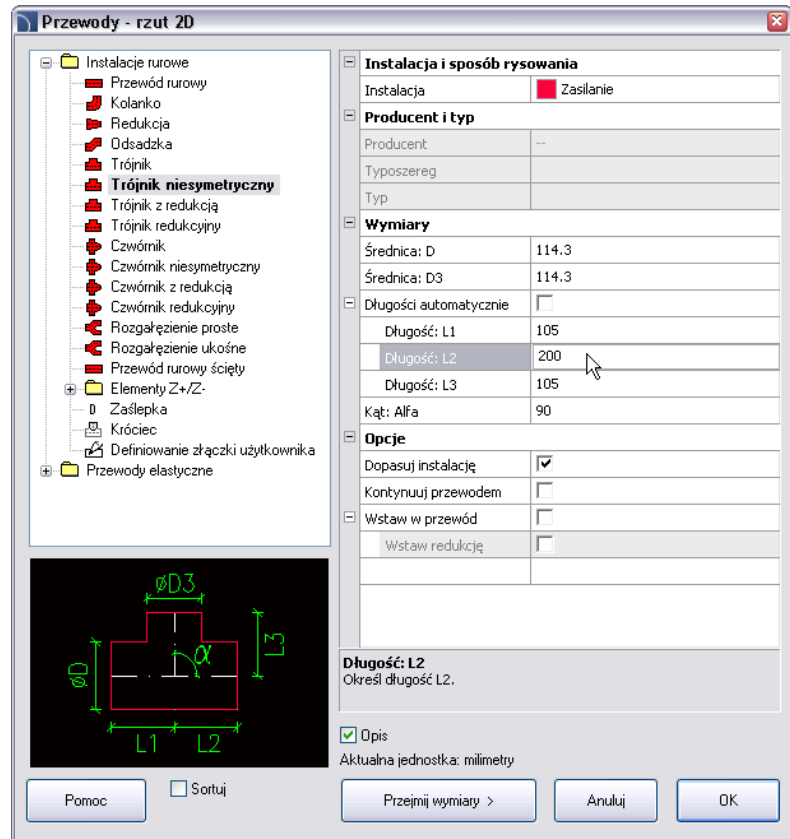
Przewody - rzut 2D

Instalacje rurowe
Przewód rurowy
Kolanko
Redukcja
Odsadzka
Trójnik
Trójnik niesymetryczny
Trójnik z redukcją
Trójnik redukcyjny
Czwórnik
Czwórnik niesymetryczny
Czwórnik z redukcją
Czwórnik redukcyjny
Rozgałęzienie proste
Rozgałęzienie ukośne
Przewód rurowy ścięty
Elementy Z+/Z-
Zaślepka
Króciec
Definiowanie złączki użytkownika
Przewody elastyczne

øD3
øD
L3
α
L1
L2

| Instalacja i sposób rysowania | |
|---|---|
| Instalacja | Zasilanie |
| Producent i typ | |
| Producent | -- |
| Typoszereg | |
| Typ | |
| Wymiary | |
| Średnica: D | 114.3 |
| Średnica: D3 | 114.3 |
| Długości automatycznie | |
| Długość: L1 | 105 |
| Długość: L2 | 200 |
| Długość: L3 | 105 |
| Kąt: Alfa | 90 |
| Opcje | |
| Dopasuj instalację | ☑ |
| Kontynuuj przewodem | |
| Wstaw w przewód | |
| Wstaw redukcję | |

Długość: L2
Określ długość L2.

Opis
Aktualna jednostka: milimetry

Pomoc
Sortuj
Przejmij wymiary >
Anuluj
OK